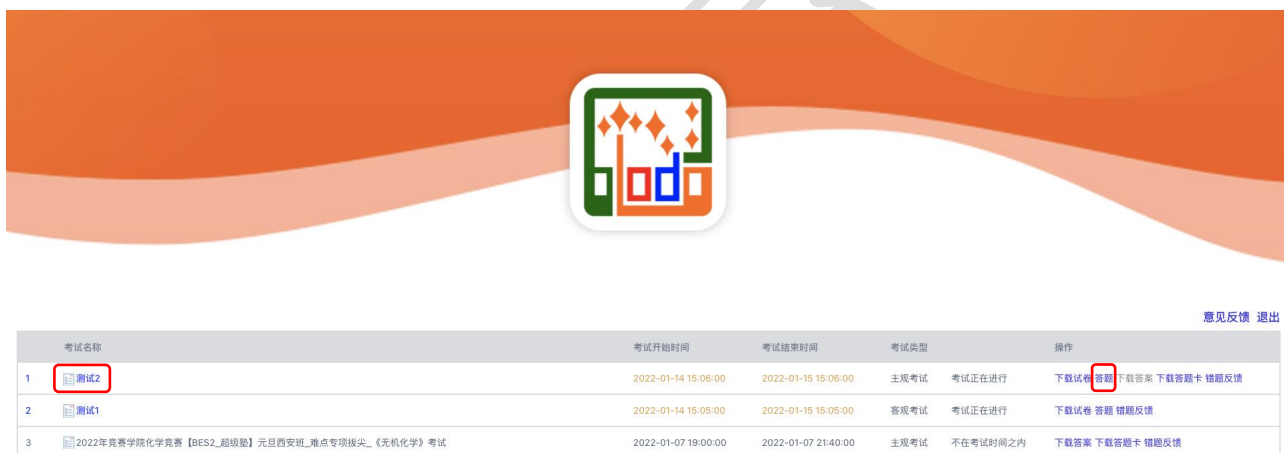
意见反馈 退出

| | 考试名称 | 考试开始时间 | 考试结束时间 | 考试类型 | | 操作 |
|---|---|---|---|---|---|---|
| 1 | 测试2 | 2022-01-14 15:06:00 | 2022-01-15 15:06:00 | 主观考试 | 考试正在进行 | 下载试卷 答题 下载答案 下载答题卡 错题反馈 |
| 2 | 测试1 | 2022-01-14 15:05:00 | 2022-01-15 15:05:00 | 客观考试 | 考试正在进行 | 下载试卷 答题 错题反馈 |
| 3 | 2022年竞赛学院化学竞赛【BES2_超级塾】元旦西安班_难点专项拔尖_《无机化学》考试 | 2022-01-07 19:00:00 | 2022-01-07 21:40:00 | 主观考试 | 不在考试时间之内 | 下载答案 下载答题卡 错题反馈 |